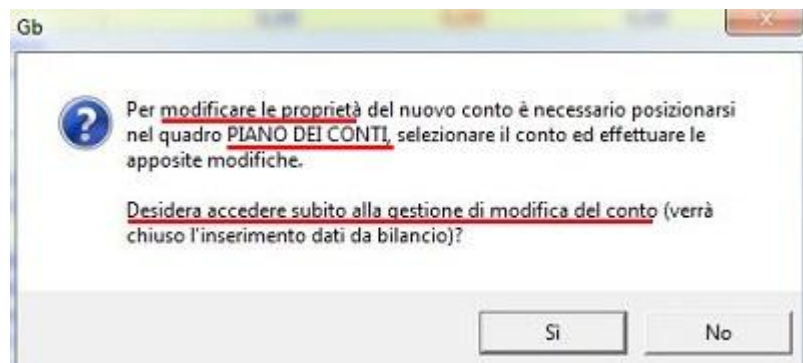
Gb

Per modificare le proprietà del nuovo conto è necessario posizionarsi nel quadro PIANO DEI CONTI, selezionare il conto ed effettuare le apposite modifiche.

Desidera accedere subito alla gestione di modifica del conto (verrà chiuso l'inserimento dati da bilancio)?

Sì

No